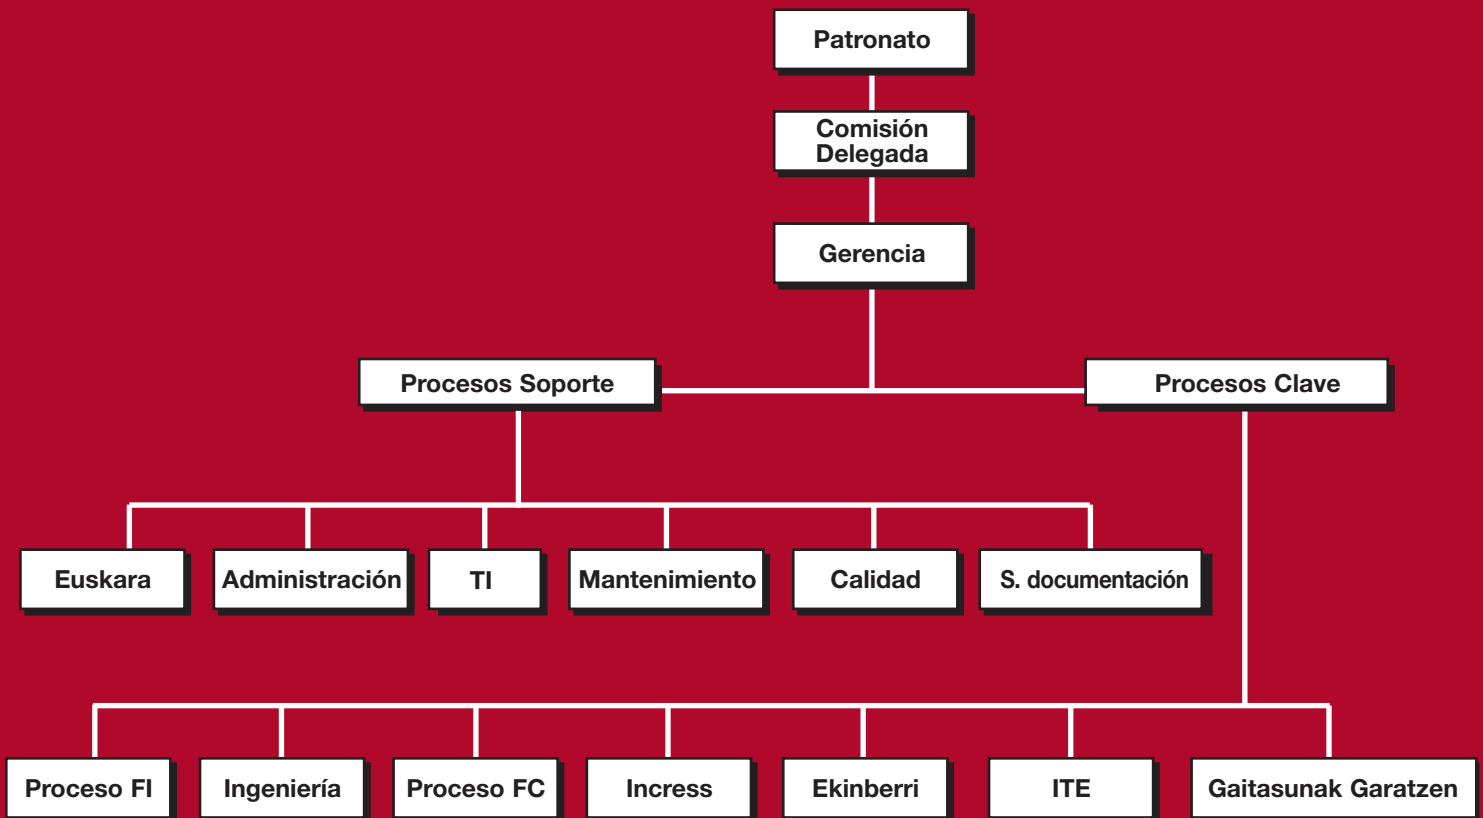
Patronato

Comisión Delegada

Gerencia

Procesos Soporte

Procesos Clave

Euskara

Administración

TI

Mantenimiento

Calidad

S. documentación

Proceso FI

Ingeniería

Proceso FC

Incress

Ekinberri

ITE

Gaitasunak Garatzen